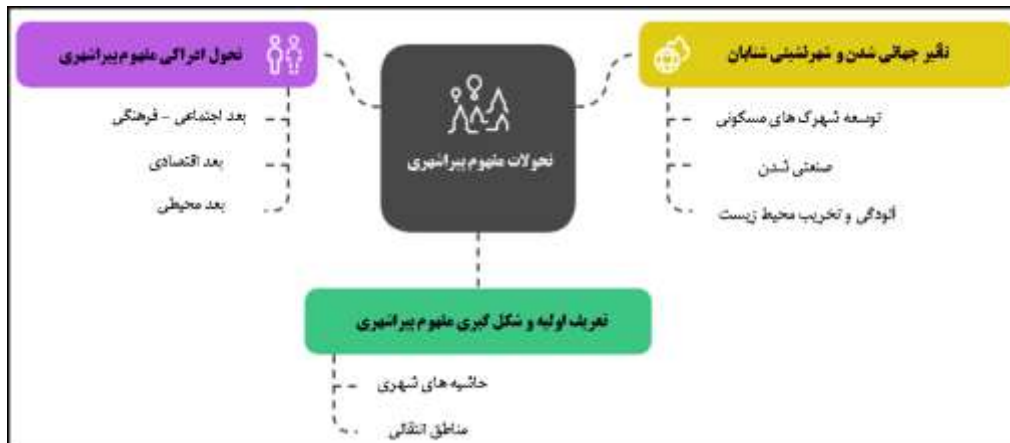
تحولات مفهوم پیراشهری

تأثیر جهانی شدن و شهرنشینی شتابان

توسعه شهرک های مسکونی

صنعتی شدن

آلودگی و تخریب محیط زیست

تحول ادراکی مفهوم پیراشهری

بعد اجتماعی - فرهنگی

بعد اقتصادی

بعد محیطی

تعریف اولیه و شکل گیری مفهوم پیراشهری

حاشیه های شهری

مناطق انتقالی